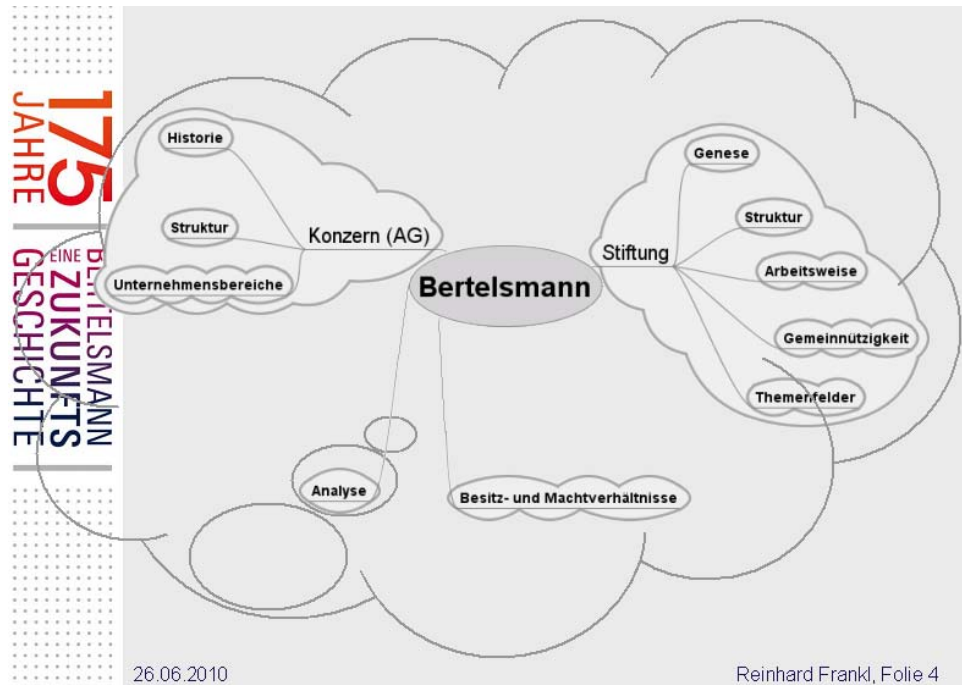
175 JAHRE | BERTELSMANN EINE ZUKUNFTSGESCHICHTE

Historie

Struktur

Unternehmensbereiche

Konzern (AG)

Bertelsmann

Stiftung

Genese

Struktur

Arbeitsweise

Gemeinnützigkeit

Themenfelder

Analyse

Besitz- und Machtverhältnisse

26.06.2010

Reinhard Frankl, Folie 4